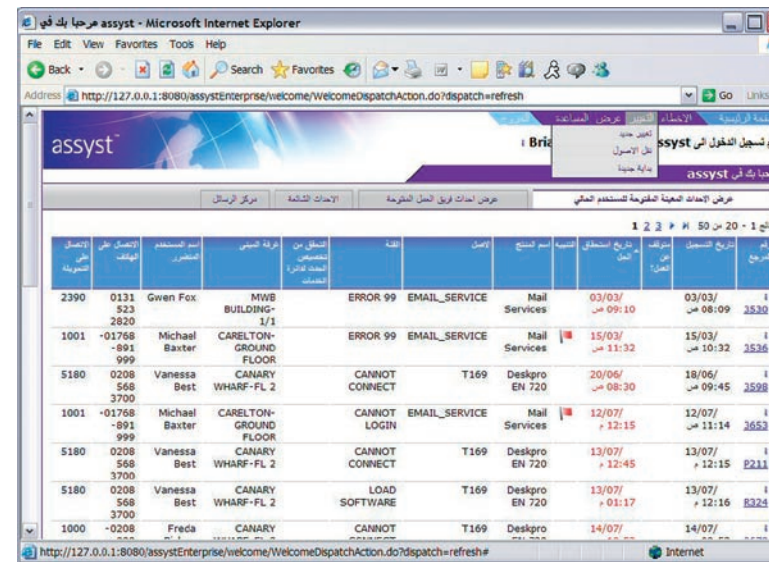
assyst مرحبا بك في - Microsoft Internet Explorer

File Edit View Favorites Tools Help

Back Search Favorites

Address http://127.0.0.1:8080/assystEnterprise/welcome/WelcomeDispatchAction.do?dispatch=refresh Go Links

assyst

الصفحة الرئيسية الأخطاء التغيير عرض المساعدة الخروج

تغيير جديد
نقل الأصول
بداية جديدة

تم تسجيل الدخول الى assyst : Bria

مرحبا بك في assyst

عرض الأحداث المعينة المفتوحة للمستخدم الحالي | عرض أحداث فريق الحل المفتوحة | الأحداث الشائعة | مركز الرسائل

النتائج 1 - 20 من 50 1 2 3

| الرقم المرجع | تاريخ التسجيل | متوقف عن العمل؟ | تاريخ استحقاق الحل | التنبيه | اسم المنتج | الأصل | الفئة | التحقق من تخصيص الحدث لدائرة الخدمات | غرفة المبنى | اسم المستخدم المتضرر | الاتصال على الهاتف | الاتصال على التحويلة |
|---|---|---|---|---|---|---|---|---|---|---|---|---|
| 3530 | 03/03/ 08:09 ص | | 03/03/ 09:10 ص | | Mail Services | EMAIL_SERVICE | ERROR 99 | | MWB BUILDING-1/1 | Gwen Fox | 0131 523 2820 | 2390 |
| 3536 | 15/03/ 10:32 ص | | 15/03/ 11:32 ص | | Mail Services | EMAIL_SERVICE | ERROR 99 | | CARELTON-GROUND FLOOR | Michael Baxter | -01768 -891 999 | 1001 |
| 3598 | 18/06/ 09:45 ص | | 20/06/ 08:30 ص | | Deskpro EN 720 | T169 | CANNOT CONNECT | | CANARY WHARF-FL 2 | Vanessa Best | 0208 568 3700 | 5180 |
| 3653 | 12/07/ 11:14 ص | | 12/07/ 12:15 م | | Mail Services | EMAIL_SERVICE | CANNOT LOGIN | | CARELTON-GROUND FLOOR | Michael Baxter | -01768 -891 999 | 1001 |
| P211 | 13/07/ 12:15 م | | 13/07/ 12:45 م | | Deskpro EN 720 | T169 | CANNOT CONNECT | | CANARY WHARF-FL 2 | Vanessa Best | 0208 568 3700 | 5180 |
| R324 | 13/07/ 12:16 م | | 13/07/ 01:17 م | | Deskpro EN 720 | T169 | LOAD SOFTWARE | | CANARY WHARF-FL 2 | Vanessa Best | 0208 568 3700 | 5180 |
| | 14/07/ | | 14/07/ | | Deskpro | T169 | CANNOT | | CANARY | Freda | -0208 | 1000 |

http://127.0.0.1:8080/assystEnterprise/welcome/WelcomeDispatchAction.do?dispatch=refresh# Internet